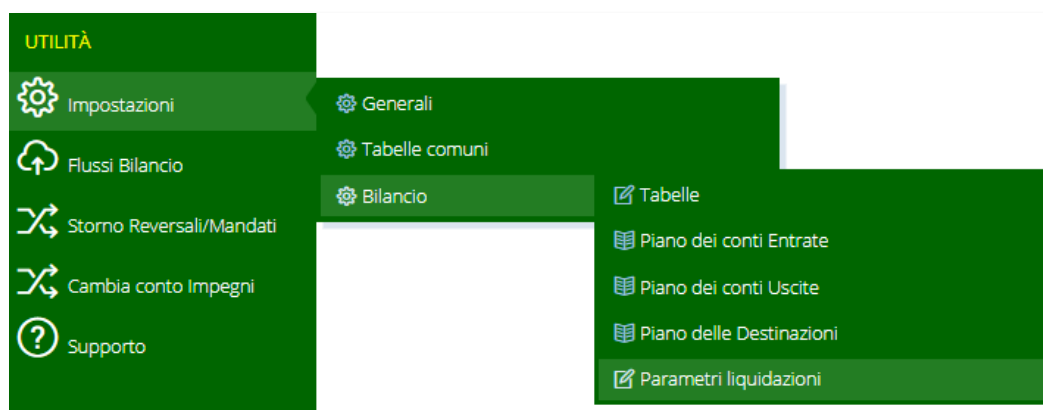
UTILITÀ

Impostazioni

Flussi Bilancio

Storno Reversali/Mandati

Cambia conto Impegni

Supporto

Generali

Tabelle comuni

Bilancio

Tabelle

Piano dei conti Entrate

Piano dei conti Uscite

Piano delle Destinazioni

Parametri liquidazioni